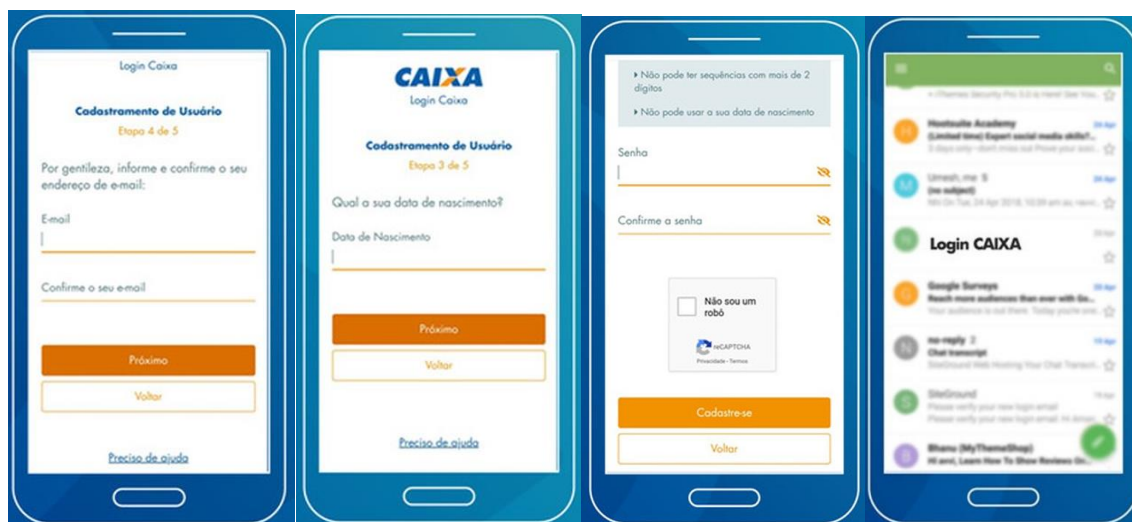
Login Caixa

Cadastramento de Usuário
Etapa 4 de 5

Por gentileza, informe e confirme o seu endereço de e-mail:

E-mail

Confirme o seu e-mail

Próximo

Voltar

Preciso de ajuda

CAIXA
Login Caixa

Cadastramento de Usuário
Etapa 3 de 5

Qual a sua data de nascimento?

Data de Nascimento

Próximo

Voltar

Preciso de ajuda

Não pode ter sequências com mais de 2 dígitos

Não pode usar a sua data de nascimento

Senha

Confirme a senha

Não sou um robô

reCAPTCHA
Privacidade - Termos

Cadastre-se

Voltar

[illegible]

H Hootsuite Academy
(Limited time) Expert social media skills? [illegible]
24 Apr

M Umesh, me 5
(no subject)
24 Apr

N Login CAIXA

G Google Surveys
Reach more audiences than ever with Go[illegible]

N no-reply 2
Chat transcript
19 Apr

S SiteGround
Please verify your new login email

B Bhanu (MyThemeShop)
Hi avni, Learn How To Show Reviews On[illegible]